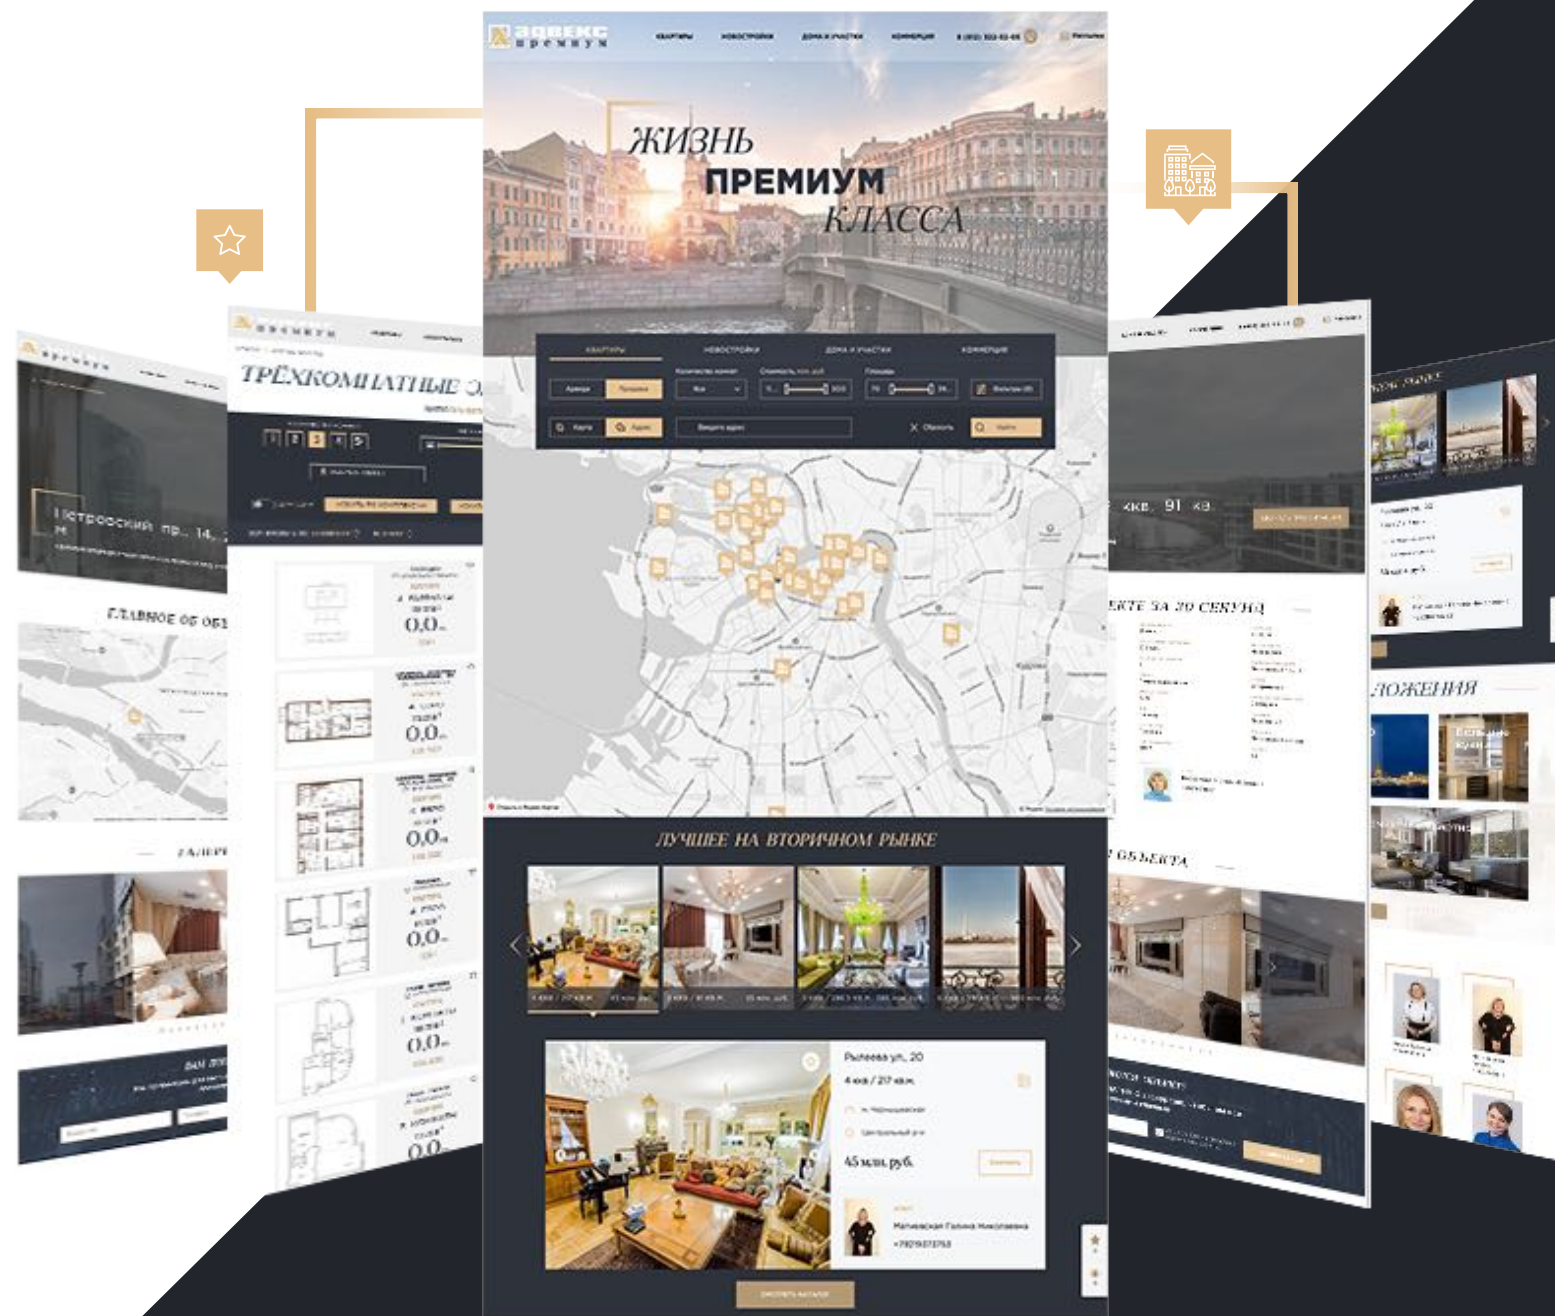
адвекс премиум

КВАРТИРЫ НОВОСТРОЙКИ ДОМА И УЧАСТКИ КОММЕРЦИЯ

ЖИЗНЬ
ПРЕМИУМ
КЛАССА

КВАРТИРЫ НОВОСТРОЙКИ ДОМА И УЧАСТКИ КОММЕРЦИЯ

Аренда Продажа

Карта Адрес

Сбросить Найти

ЛУЧШЕЕ НА ВТОРИЧНОМ РЫНКЕ

Рылеева ул, 20

4 кв / 217 кв.м.

45 млн. руб.

ТРЁХКОМНАТНЫЕ

Петроградский пр., 14,

ГЛАВНОЕ ОБ ОБЪ

ГАЛЕРЕ

0,0

ЗА 20 СЕКУНД

кв. 91 кв.

ОБЪЕКТА

ЛОЖЕНИЯ